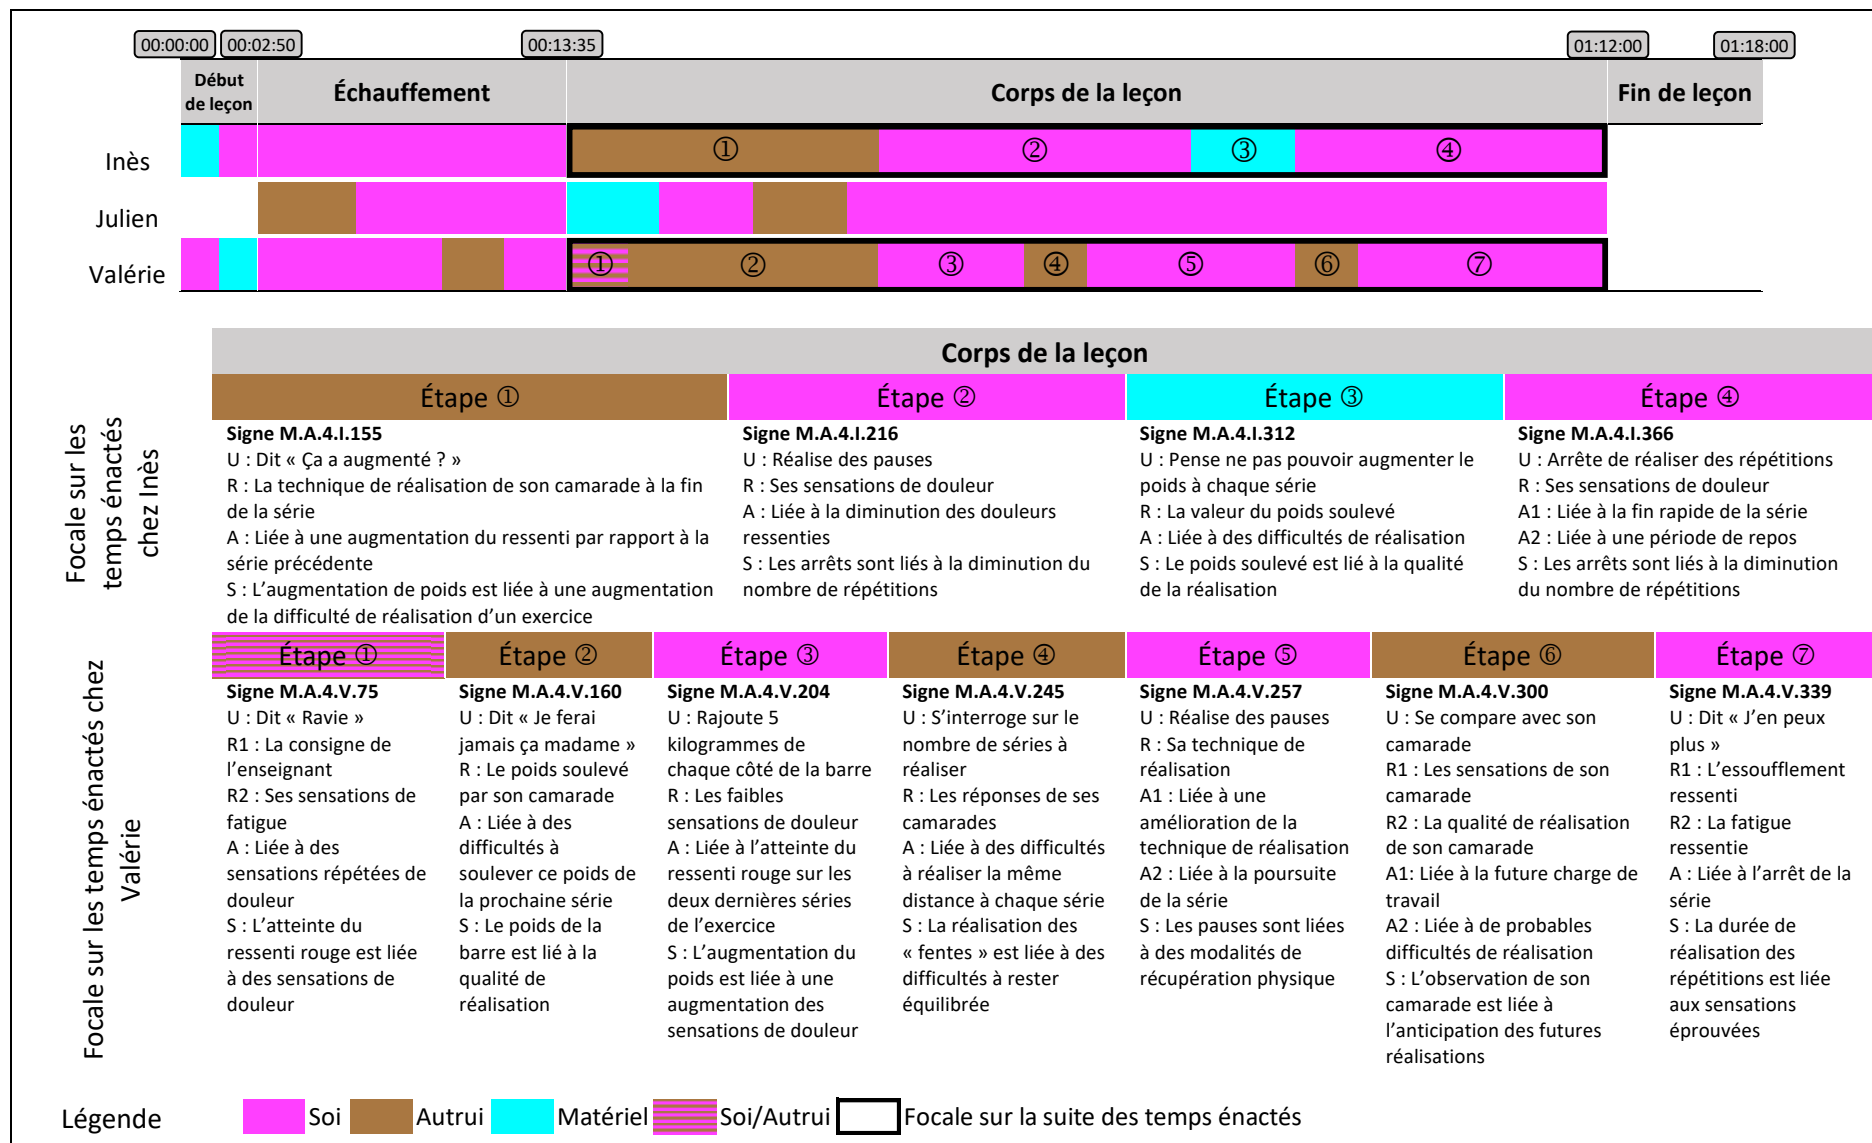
00:00:00 00:02:50 00:13:35 01:12:00 01:18:00

| Début de leçon | Échauffement | Corps de la leçon | Fin de leçon |
|---|---|---|---|

Inès ① ② ③ ④

Julien

Valérie ① ② ③ ④ ⑤ ⑥ ⑦

Focale sur les temps énactés chez Inès

Corps de la leçon

Étape ①
Signe M.A.4.I.155
U : Dit « Ça a augmenté ? »
R : La technique de réalisation de son camarade à la fin de la série
A : Liée à une augmentation du ressenti par rapport à la série précédente
S : L'augmentation de poids est liée à une augmentation de la difficulté de réalisation d'un exercice

Étape ②
Signe M.A.4.I.216
U : Réalise des pauses
R : Ses sensations de douleur
A : Liée à la diminution des douleurs ressenties
S : Les arrêts sont liés à la diminution du nombre de répétitions

Étape ③
Signe M.A.4.I.312
U : Pense ne pas pouvoir augmenter le poids à chaque série
R : La valeur du poids soulevé
A : Liée à des difficultés de réalisation
S : Le poids soulevé est lié à la qualité de la réalisation

Étape ④
Signe M.A.4.I.366
U : Arrête de réaliser des répétitions
R : Ses sensations de douleur
A1 : Liée à la fin rapide de la série
A2 : Liée à une période de repos
S : Les arrêts sont liés à la diminution du nombre de répétitions

Focale sur les temps énactés chez Valérie

Étape ①
Signe M.A.4.V.75
U : Dit « Ravie »
R1 : La consigne de l'enseignant
R2 : Ses sensations de fatigue
A : Liée à des sensations répétées de douleur
S : L'atteinte du ressenti rouge est liée à des sensations de douleur

Étape ②
Signe M.A.4.V.160
U : Dit « Je ferai jamais ça madame »
R : Le poids soulevé par son camarade
A : Liée à des difficultés à soulever ce poids de la prochaine série
S : Le poids de la barre est lié à la qualité de réalisation

Étape ③
Signe M.A.4.V.204
U : Rajoute 5 kilogrammes de chaque côté de la barre
R : Les faibles sensations de douleur
A : Liée à l'atteinte du ressenti rouge sur les deux dernières séries de l'exercice
S : L'augmentation du poids est liée à une augmentation des sensations de douleur

Étape ④
Signe M.A.4.V.245
U : S'interroge sur le nombre de séries à réaliser
R : Les réponses de ses camarades
A : Liée à des difficultés à réaliser la même distance à chaque série
S : La réalisation des « fentes » est liée à des difficultés à rester équilibrée

Étape ⑤
Signe M.A.4.V.257
U : Réalise des pauses
R : Sa technique de réalisation
A1 : Liée à une amélioration de la technique de réalisation
A2 : Liée à la poursuite de la série
S : Les pauses sont liées à des modalités de récupération physique

Étape ⑥
Signe M.A.4.V.300
U : Se compare avec son camarade
R1 : Les sensations de son camarade
R2 : La qualité de réalisation de son camarade
A1: Liée à la future charge de travail
A2 : Liée à de probables difficultés de réalisation
S : L'observation de son camarade est liée à l'anticipation des futures réalisations

Étape ⑦
Signe M.A.4.V.339
U : Dit « J'en peux plus »
R1 : L'essoufflement ressenti
R2 : La fatigue ressentie
A : Liée à l'arrêt de la série
S : La durée de réalisation des répétitions est liée aux sensations éprouvées

Légende Soi Autrui Matériel Soi/Autrui Focale sur la suite des temps énactés